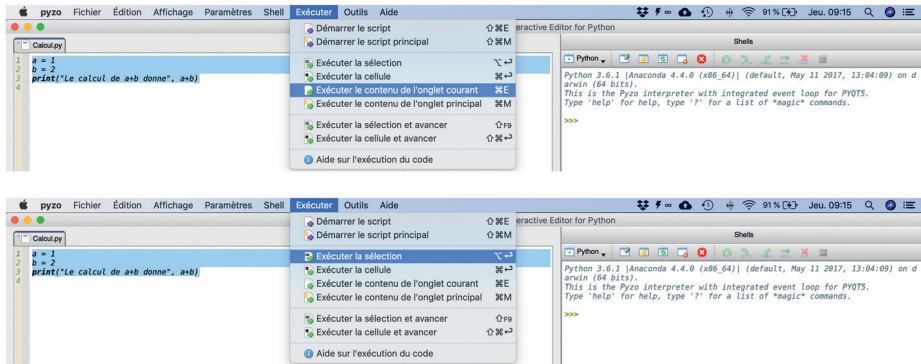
pyzo Fichier Édition Affichage Paramètres Shell Exécuter Outils Aide

91 % Jeu. 09:15

Calcul.py

1 a = 1
2 b = 2
3 print("Le calcul de a+b donne", a+b)
4

Démarrer le script ⇧⌘E
Démarrer le script principal ⇧⌘M
Exécuter la sélection ⌥↩
Exécuter la cellule ⌘↩
Exécuter le contenu de l'onglet courant ⌘E
Exécuter le contenu de l'onglet principal ⌘M
Exécuter la sélection et avancer ⇧F9
Exécuter la cellule et avancer ⇧⌘↩
Aide sur l'exécution du code

eractive Editor for Python

Shells

Python

Python 3.6.1 |Anaconda 4.4.0 (x86_64)| (default, May 11 2017, 13:04:09) on darwin (64 bits).
This is the Pyzo interpreter with integrated event loop for PYQT5.
Type 'help' for help, type '?' for a list of *magic* commands.

>>>

pyzo Fichier Édition Affichage Paramètres Shell Exécuter Outils Aide

91 % Jeu. 09:15

Calcul.py

1 a = 1
2 b = 2
3 print("Le calcul de a+b donne", a+b)
4

Démarrer le script ⇧⌘E
Démarrer le script principal ⇧⌘M
Exécuter la sélection ⌥↩
Exécuter la cellule ⌘↩
Exécuter le contenu de l'onglet courant ⌘E
Exécuter le contenu de l'onglet principal ⌘M
Exécuter la sélection et avancer ⇧F9
Exécuter la cellule et avancer ⇧⌘↩
Aide sur l'exécution du code

eractive Editor for Python

Shells

Python

Python 3.6.1 |Anaconda 4.4.0 (x86_64)| (default, May 11 2017, 13:04:09) on darwin (64 bits).
This is the Pyzo interpreter with integrated event loop for PYQT5.
Type 'help' for help, type '?' for a list of *magic* commands.

>>>